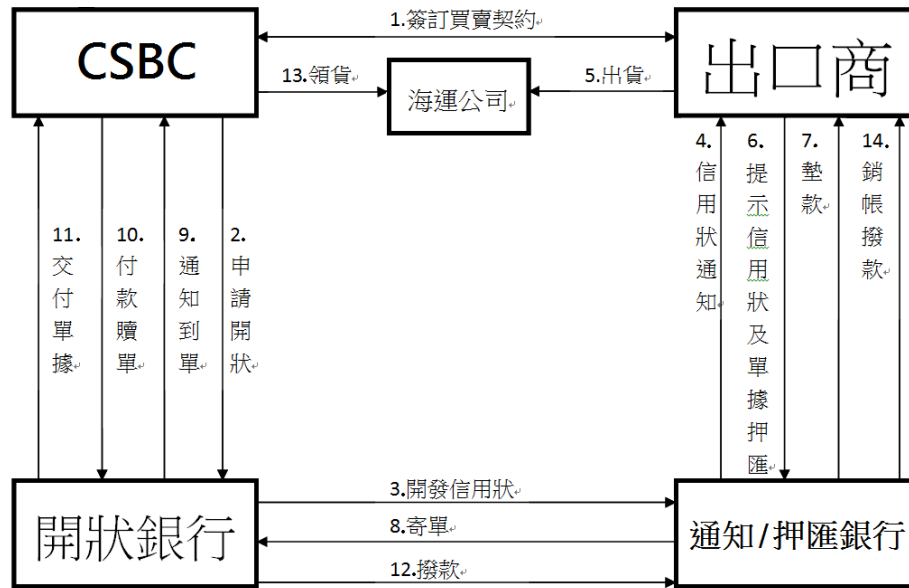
CSBC

1.簽訂買賣契約

出口商

13.領貨

海運公司

5.出貨

11. 交付單據

10. 付款贖單

9. 通知到單

2. 申請開狀

4. 信用狀通知

6. 提示信用狀及單據押匯

7. 墊款

14. 銷帳撥款

開狀銀行

3.開發信用狀

8.寄單

12.撥款

通知/押匯銀行